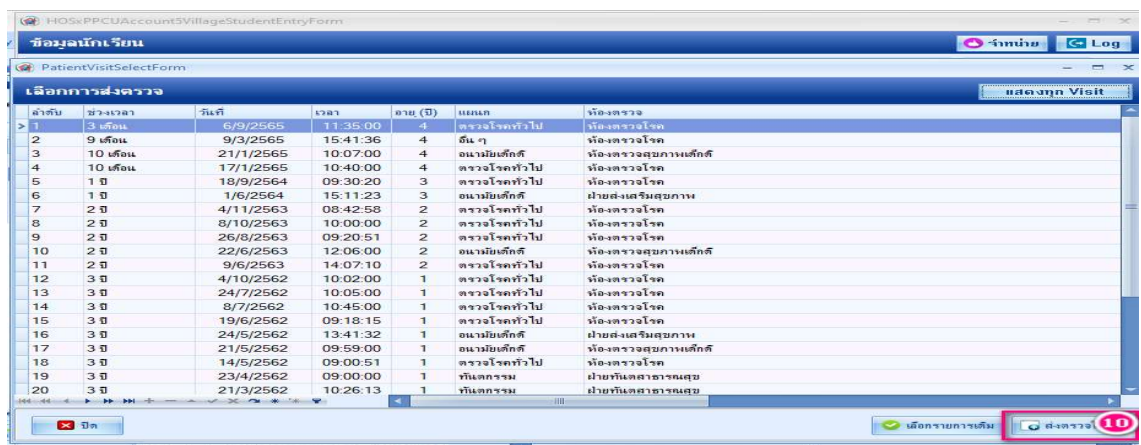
HOSxPPCUAccount5VillageStudentEntryForm

ข้อมูลนักเรียน

จำหน่าย Log

PatientVisitSelectForm

เลือกการส่งตรวจ

แสดงทุก Visit

| ลำดับ | ช่วงเวลา | วันที่ | เวลา | อายุ (ปี) | แผนก | ห้องตรวจ |
|---|---|---|---|---|---|---|
| 1 | 3 เดือน | 6/9/2565 | 11:35:00 | 4 | ตรวจโรคทั่วไป | ห้องตรวจโรค |
| 2 | 9 เดือน | 9/3/2565 | 15:41:36 | 4 | อื่น ๆ | ห้องตรวจโรค |
| 3 | 10 เดือน | 21/1/2565 | 10:07:00 | 4 | อนามัยเด็กดี | ห้องตรวจสุขภาพเด็กดี |
| 4 | 10 เดือน | 17/1/2565 | 10:40:00 | 4 | ตรวจโรคทั่วไป | ห้องตรวจโรค |
| 5 | 1 ปี | 18/9/2564 | 09:30:20 | 3 | ตรวจโรคทั่วไป | ห้องตรวจโรค |
| 6 | 1 ปี | 1/6/2564 | 15:11:23 | 3 | อนามัยเด็กดี | ฝ่ายส่งเสริมสุขภาพ |
| 7 | 2 ปี | 4/11/2563 | 08:42:58 | 2 | ตรวจโรคทั่วไป | ห้องตรวจโรค |
| 8 | 2 ปี | 8/10/2563 | 10:00:00 | 2 | ตรวจโรคทั่วไป | ห้องตรวจโรค |
| 9 | 2 ปี | 26/8/2563 | 09:20:51 | 2 | ตรวจโรคทั่วไป | ห้องตรวจโรค |
| 10 | 2 ปี | 22/6/2563 | 12:06:00 | 2 | อนามัยเด็กดี | ห้องตรวจสุขภาพเด็กดี |
| 11 | 2 ปี | 9/6/2563 | 14:07:10 | 2 | ตรวจโรคทั่วไป | ห้องตรวจโรค |
| 12 | 3 ปี | 4/10/2562 | 10:02:00 | 1 | ตรวจโรคทั่วไป | ห้องตรวจโรค |
| 13 | 3 ปี | 24/7/2562 | 10:05:00 | 1 | ตรวจโรคทั่วไป | ห้องตรวจโรค |
| 14 | 3 ปี | 8/7/2562 | 10:45:00 | 1 | ตรวจโรคทั่วไป | ห้องตรวจโรค |
| 15 | 3 ปี | 19/6/2562 | 09:18:15 | 1 | ตรวจโรคทั่วไป | ห้องตรวจโรค |
| 16 | 3 ปี | 24/5/2562 | 13:41:32 | 1 | อนามัยเด็กดี | ฝ่ายส่งเสริมสุขภาพ |
| 17 | 3 ปี | 21/5/2562 | 09:59:00 | 1 | อนามัยเด็กดี | ห้องตรวจสุขภาพเด็กดี |
| 18 | 3 ปี | 14/5/2562 | 09:00:51 | 1 | ตรวจโรคทั่วไป | ห้องตรวจโรค |
| 19 | 3 ปี | 23/4/2562 | 09:00:00 | 1 | ทันตกรรม | ฝ่ายทันตสาธารณสุข |
| 20 | 3 ปี | 21/3/2562 | 10:26:13 | 1 | ทันตกรรม | ฝ่ายทันตสาธารณสุข |

ปิด

เลือกรายการเดิม

ส่งตรวจ

10